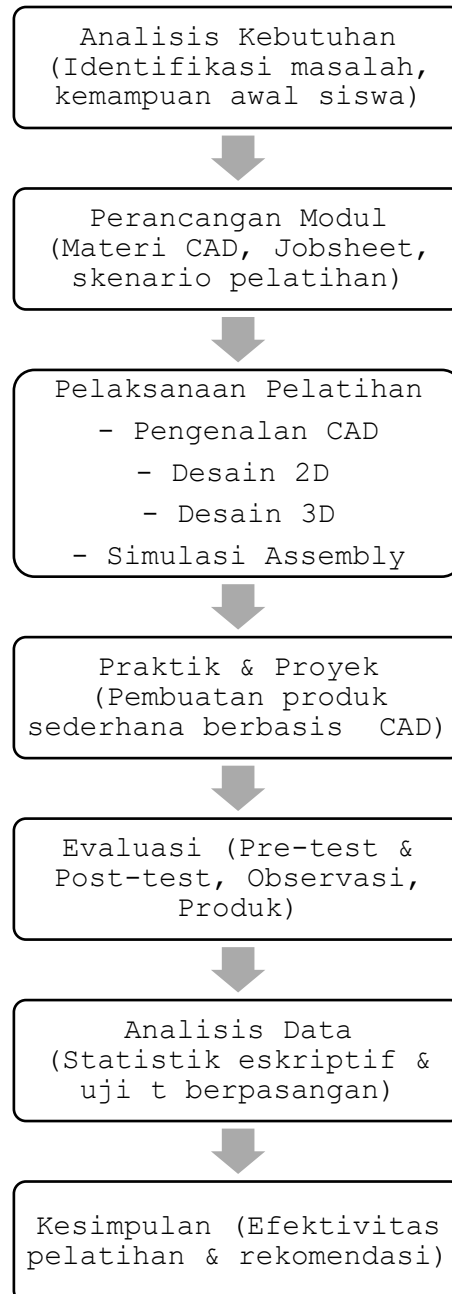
Analisis Kebutuhan (Identifikasi masalah, kemampuan awal siswa)

Perancangan Modul (Materi CAD, Jobsheet, skenario pelatihan)

Pelaksanaan Pelatihan
- Pengenalan CAD
- Desain 2D
- Desain 3D
- Simulasi Assembly

Praktik & Proyek (Pembuatan produk sederhana berbasis CAD)

Evaluasi (Pre-test & Post-test, Observasi, Produk)

Analisis Data (Statistik eskriptif & uji t berpasangan)

Kesimpulan (Efektivitas pelatihan & rekomendasi)